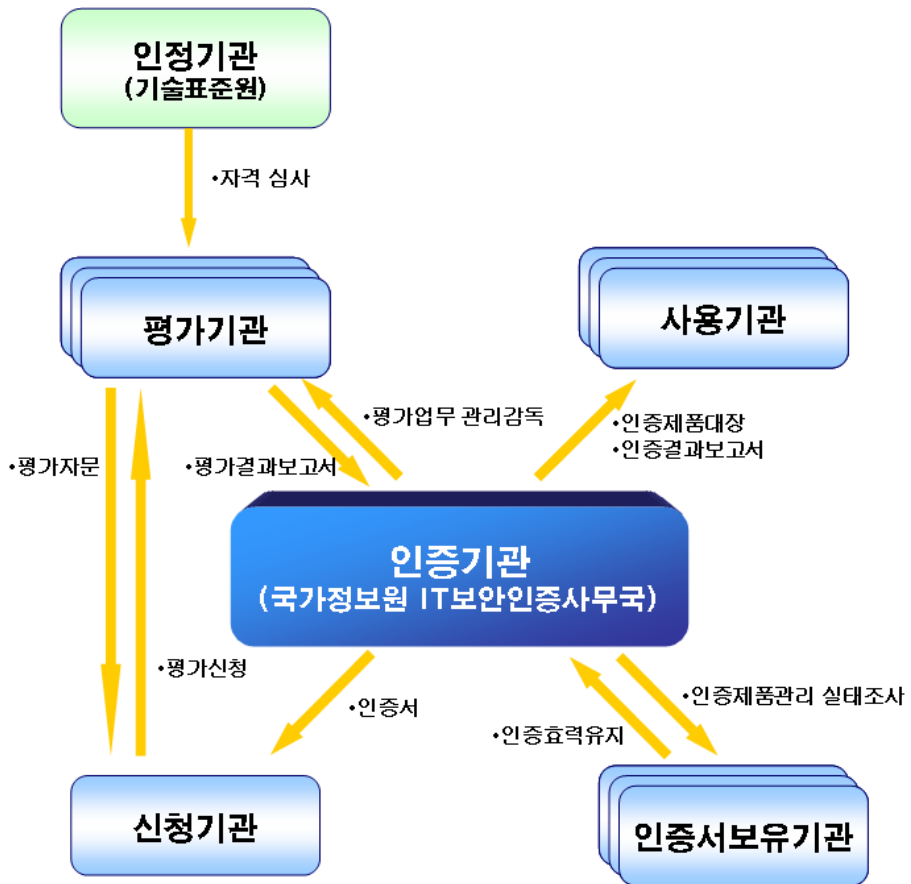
인정기관
(기술표준원)

•자격 심사

평가기관

사용기관

•평가업무 관리감독

•인증제품대장
•인증결과보고서

•평가자문

•평가결과보고서

인증기관
(국가정보원 IT보안인증사무국)

•평가신청

•인증서

•인증제품관리 실태조사

•인증효력유지

신청기관

인증서보유기관